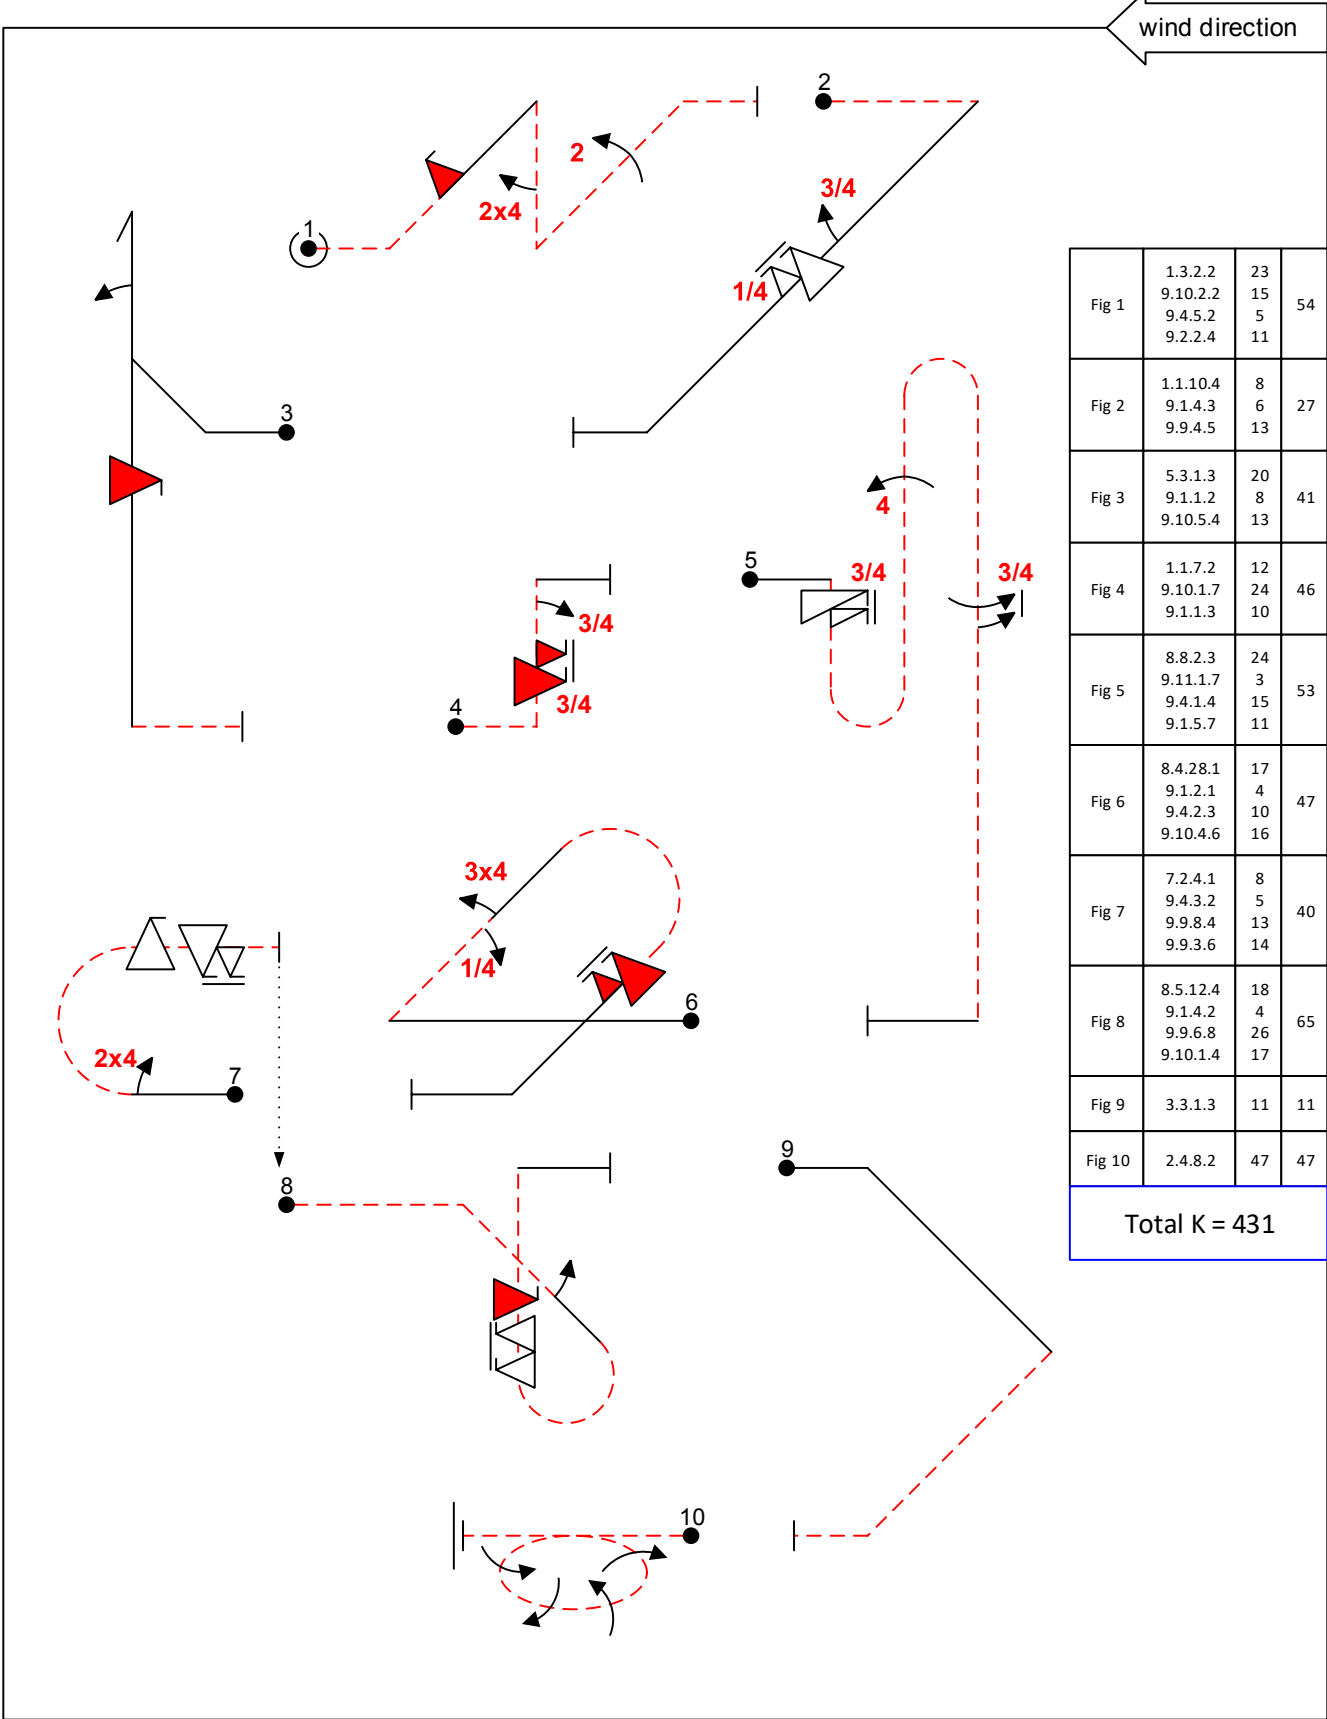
wind direction

1

2

2

2x4

3/4

1/4

3

4

3/4

3/4

4

5

3/4

3/4

3x4

1/4

6

2x4

7

8

9

10

| Fig 1 | 1.3.2.2<br>9.10.2.2<br>9.4.5.2<br>9.2.2.4 | 23<br>15<br>5<br>11 | 54 |
|---|---|---|---|
| Fig 2 | 1.1.10.4<br>9.1.4.3<br>9.9.4.5 | 8<br>6<br>13 | 27 |
| Fig 3 | 5.3.1.3<br>9.1.1.2<br>9.10.5.4 | 20<br>8<br>13 | 41 |
| Fig 4 | 1.1.7.2<br>9.10.1.7<br>9.1.1.3 | 12<br>24<br>10 | 46 |
| Fig 5 | 8.8.2.3<br>9.11.1.7<br>9.4.1.4<br>9.1.5.7 | 24<br>3<br>15<br>11 | 53 |
| Fig 6 | 8.4.28.1<br>9.1.2.1<br>9.4.2.3<br>9.10.4.6 | 17<br>4<br>10<br>16 | 47 |
| Fig 7 | 7.2.4.1<br>9.4.3.2<br>9.9.8.4<br>9.9.3.6 | 8<br>5<br>13<br>14 | 40 |
| Fig 8 | 8.5.12.4<br>9.1.4.2<br>9.9.6.8<br>9.10.1.4 | 18<br>4<br>26<br>17 | 65 |
| Fig 9 | 3.3.1.3 | 11 | 11 |
| Fig 10 | 2.4.8.2 | 47 | 47 |

Total K = 431